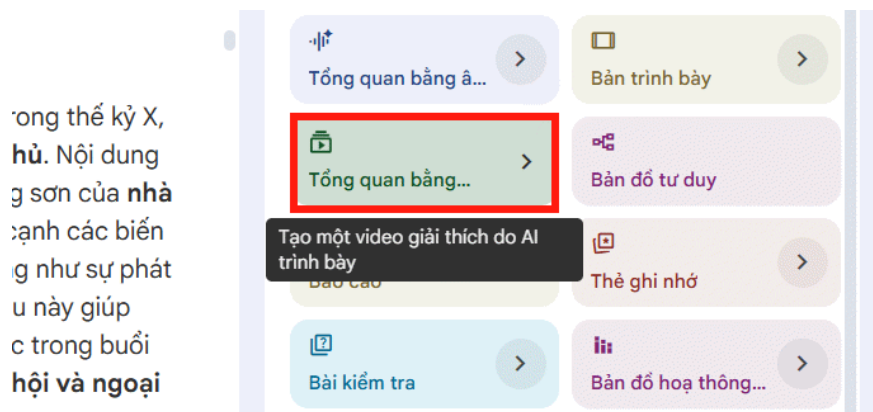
rong thế kỷ X, hủ. Nội dung g sơn của nhà cạnh các biến g như sự phát u này giúp c trong buổi hội và ngoại

Tổng quan bằng â...

Bản trình bày

Tổng quan bằng...

Bản đồ tư duy

Tạo một video giải thích do AI trình bày

Báo cáo

Thẻ ghi nhớ

Bài kiểm tra

Bản đồ hoạ thông...